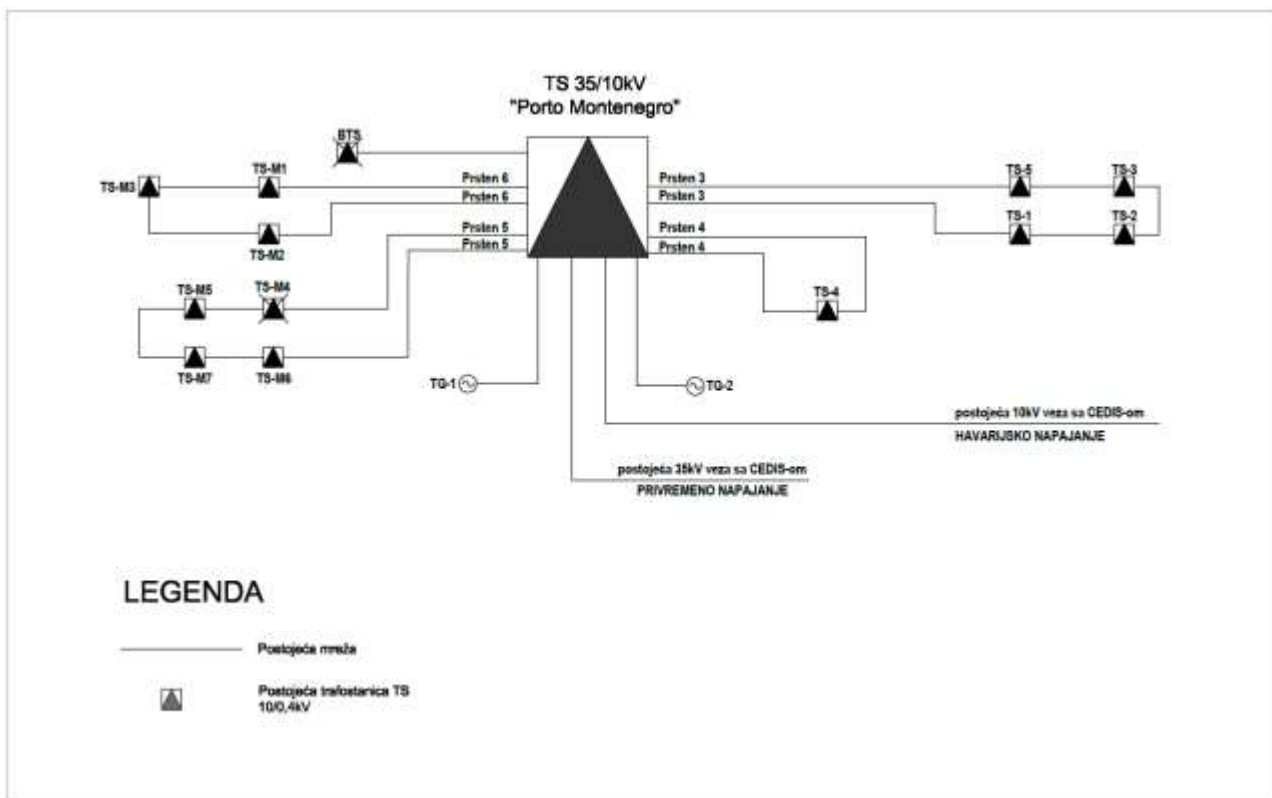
TS 35/10kV
"Porto Montenegro"

BTS

TS-M3

TS-M1

TS-M2

Prsten 6

Prsten 6

Prsten 5

Prsten 5

TS-M5

TS-M4

TS-M7

TS-M6

Prsten 3

Prsten 3

Prsten 4

Prsten 4

TS-5

TS-3

TS-1

TS-2

TS-4

TG-1

TG-2

postojeća 10kV veza sa CEDIS-om

HAVARIJSKO NAPAJANJE

postojeća 35kV veza sa CEDIS-om

PRIVREMENO NAPAJANJE

LEGENDA

Postojeća mreža

Postojeća trafostanica TS 10/0,4kV